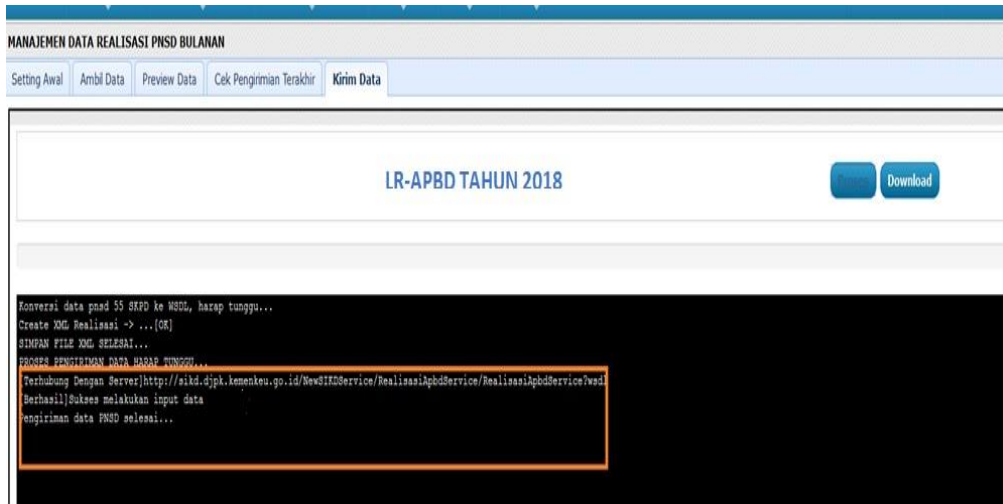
MANAJEMEN DATA REALISASI PNSD BULANAN

Setting Awal | Ambil Data | Preview Data | Cek Pengiriman Terakhir | Kirim Data

LR-APBD TAHUN 2018

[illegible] Download

Konversi data pnsd 55 SKPD ke WSDL, harap tunggu...
Create XML Realisasi -> ...[OK]
SIMPAN FILE XML SELESAI...
PROSES PENGIRIMAN DATA HARAP TUNGGU...
[Terhubung Dengan Server]http://sikd.djpk.kemenkeu.go.id/NewSIKDService/RealisasiApbdService/RealisasiApbdService?wsdl
[Berhasil]Sukses melakukan input data
Pengiriman data PNSD selesai...